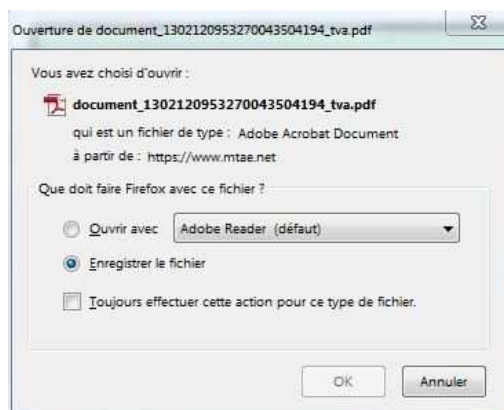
Ouverture de document_1302120953270043504194_tva.pdf

Vous avez choisi d'ouvrir :

document_1302120953270043504194_tva.pdf

qui est un fichier de type : Adobe Acrobat Document

à partir de : https://www.mtae.net

Que doit faire Firefox avec ce fichier ?

Ouvrir avec Adobe Reader (défaut)

Enregistrer le fichier

Toujours effectuer cette action pour ce type de fichier.

OK Annuler